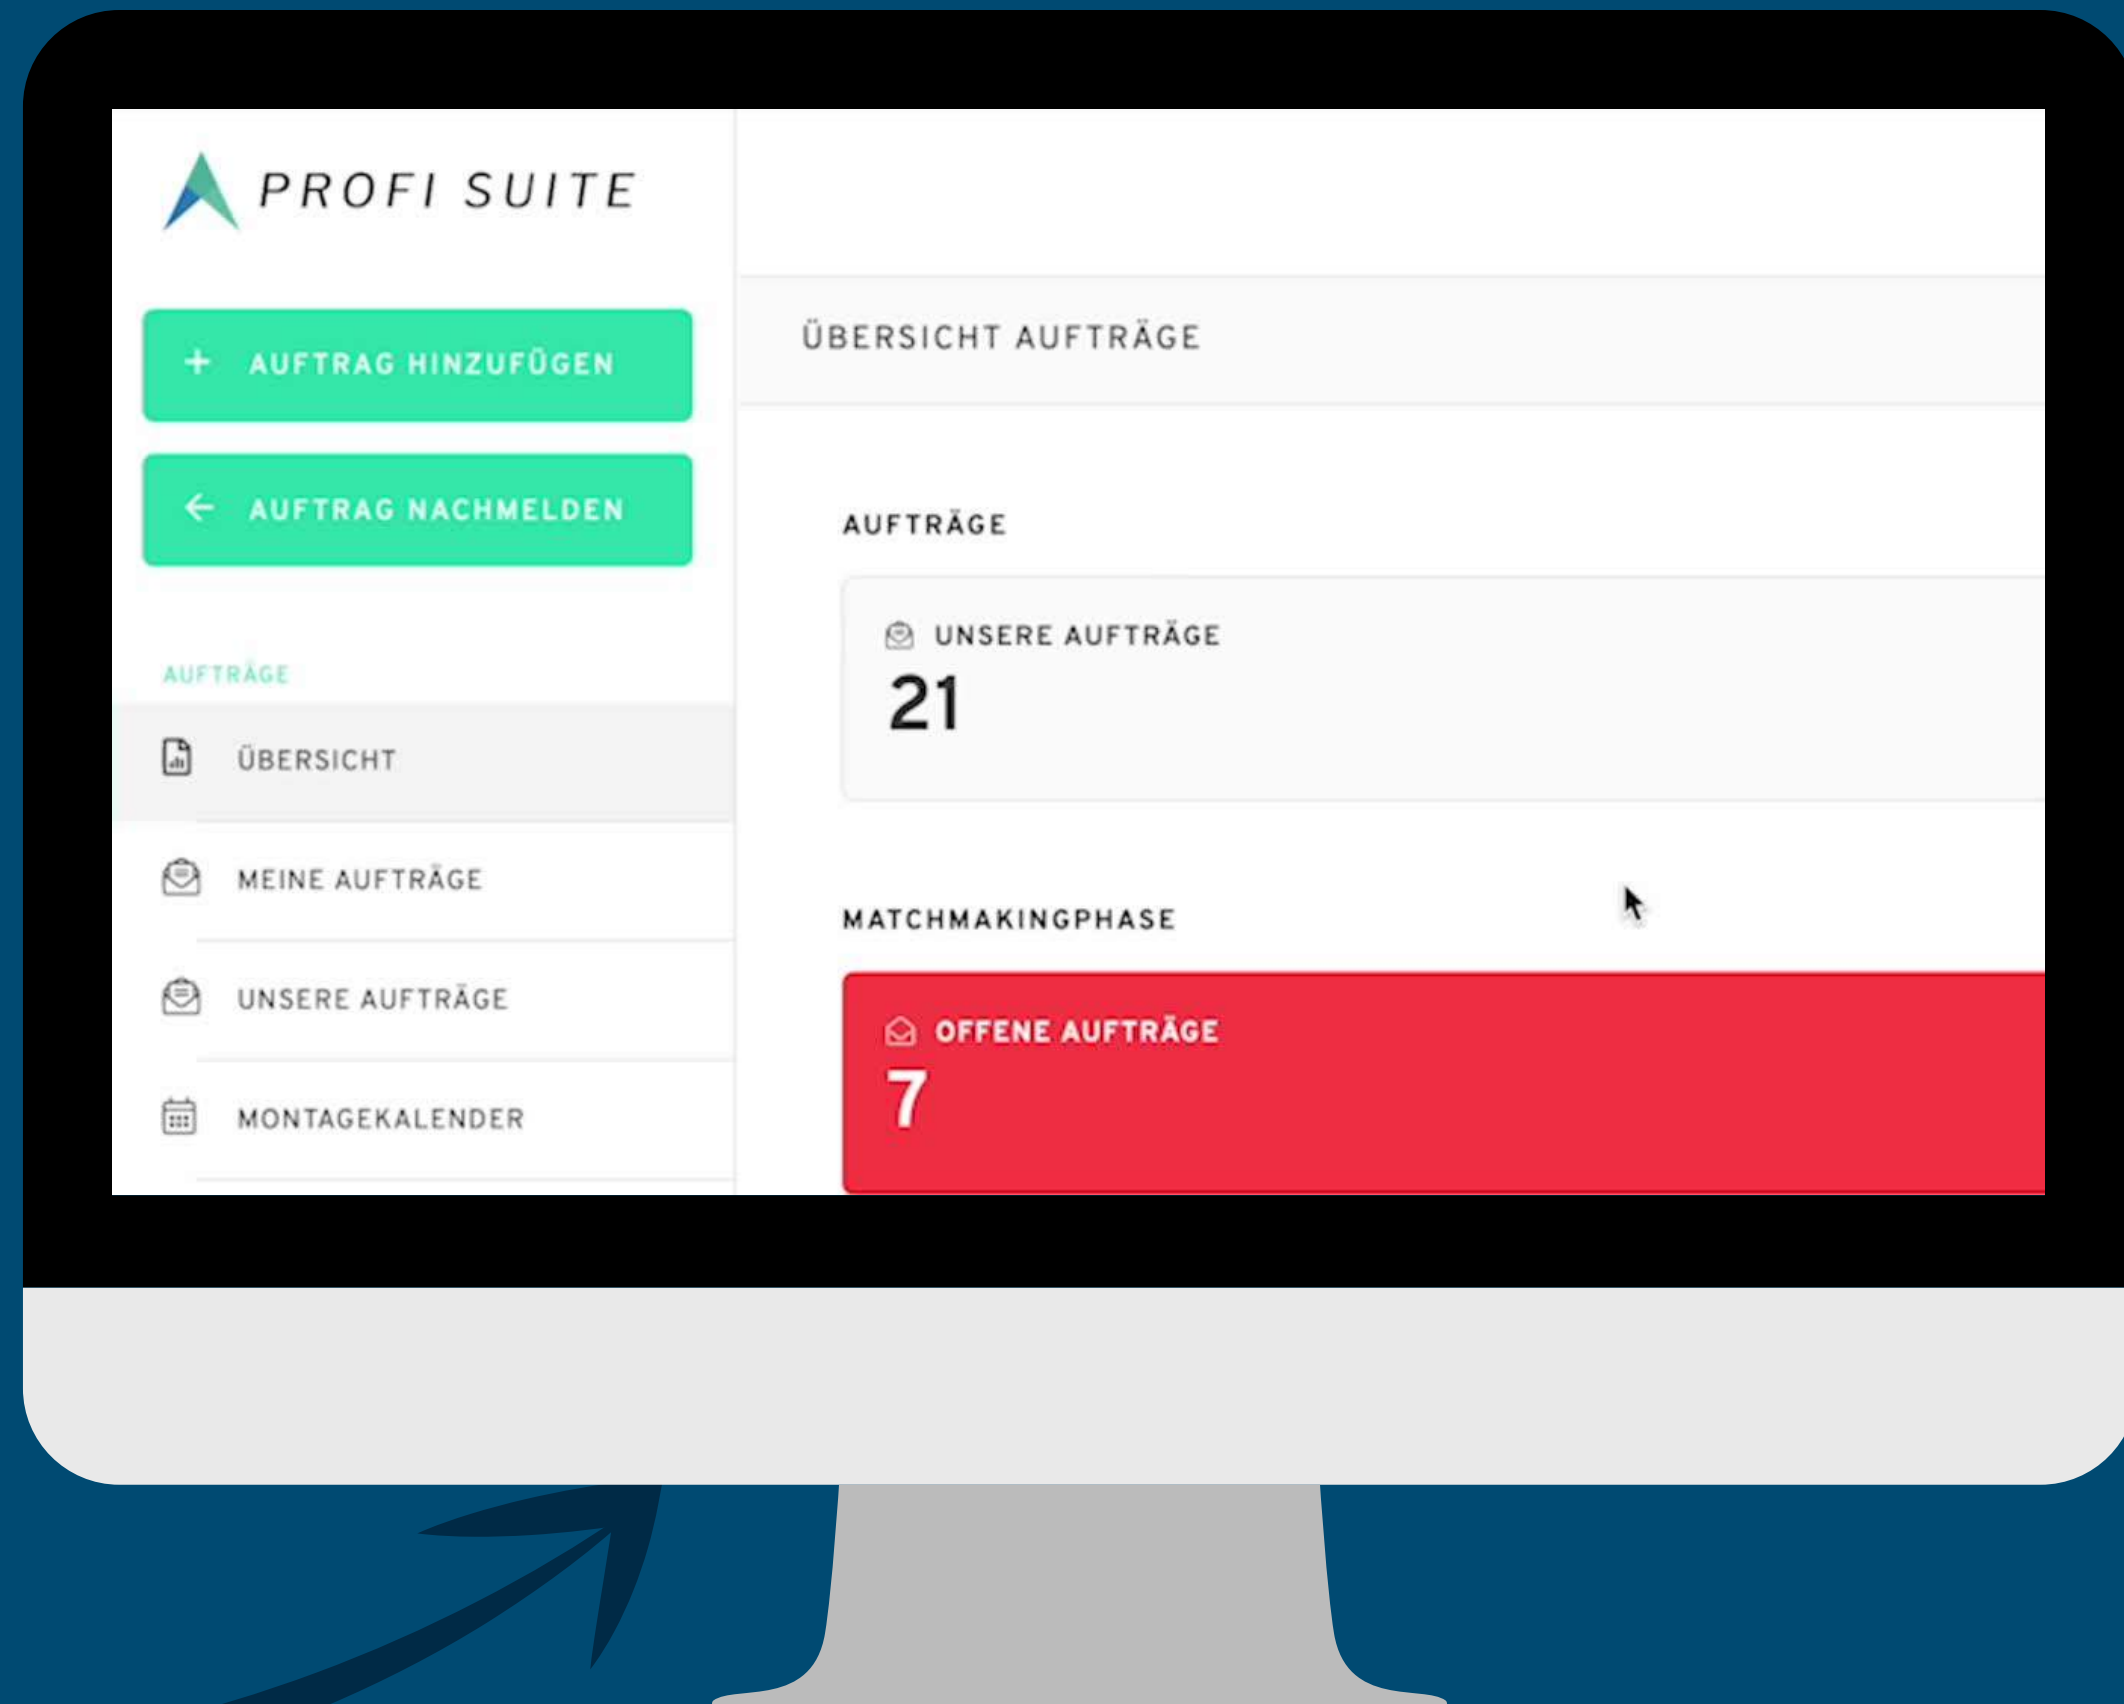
PROFI SUITE

+ AUFTRAG HINZUFÜGEN

← AUFTRAG NACHMELDEN

AUFTRÄGE

ÜBERSICHT

MEINE AUFTRÄGE

UNSERE AUFTRÄGE

MONTAGEKALENDER

ÜBERSICHT AUFTRÄGE

AUFTRÄGE

UNSERE AUFTRÄGE
21

MATCHMAKINGPHASE

OFFENE AUFTRÄGE
7